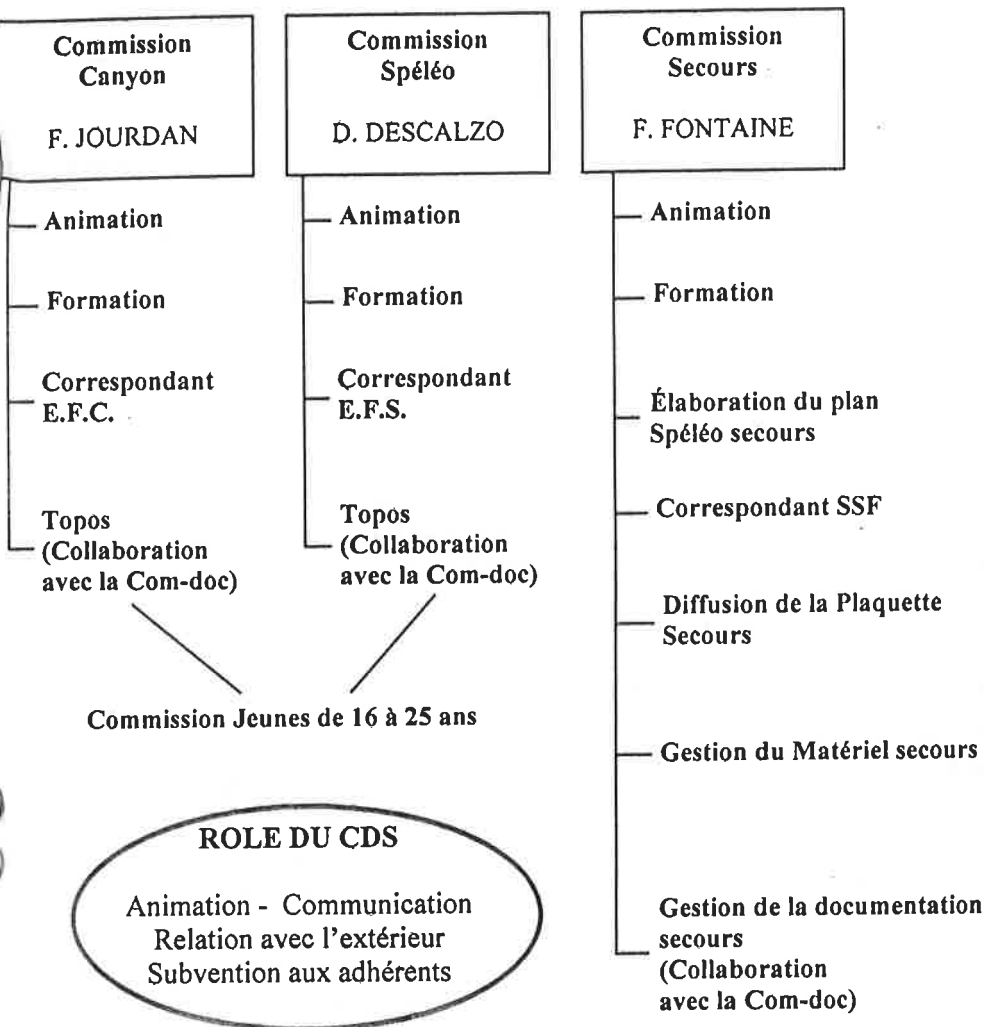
Commission Canyon

F. JOURDAN

Animation

Formation

Correspondant E.F.C.

Topos (Collaboration avec la Com-doc)

Commission Spéléo

D. DESCALZO

Animation

Formation

Correspondant E.F.S.

Topos (Collaboration avec la Com-doc)

Commission Secours

F. FONTAINE

Animation

Formation

Élaboration du plan Spéléo secours

Correspondant SSF

Diffusion de la Plaquette Secours

Gestion du Matériel secours

Gestion de la documentation secours (Collaboration avec la Com-doc)

Commission Jeunes de 16 à 25 ans

ROLE DU CDS

Animation - Communication
Relation avec l'extérieur
Subvention aux adhérents